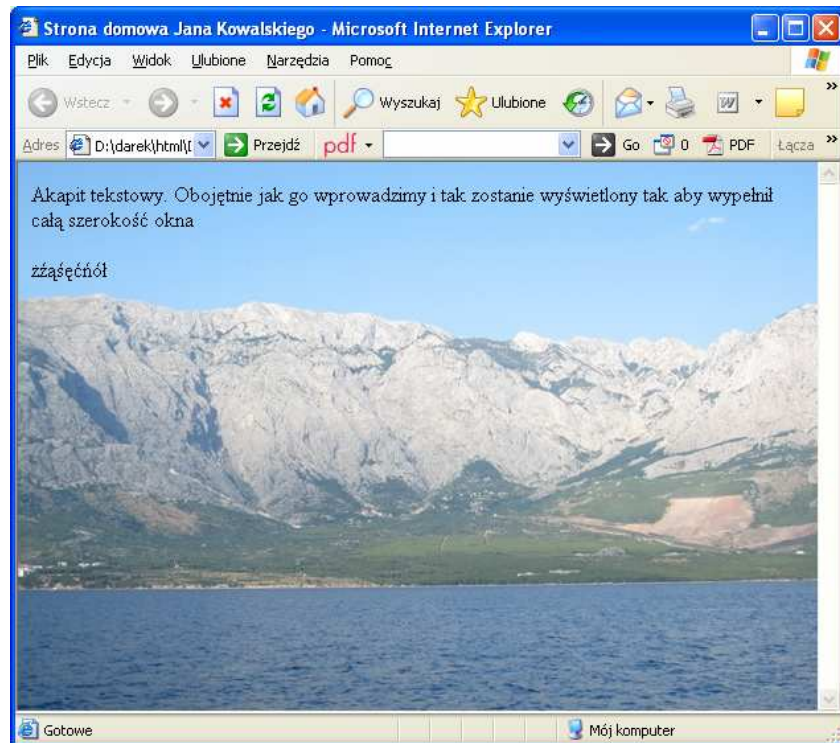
Strona domowa Jana Kowalskiego - Microsoft Internet Explorer

Plik Edycja Widok Ulubione Narzędzia Pomoc

Wstecz Wyszukaj Ulubione

Adres D:\darek\html\[ Przejdź pdf Go 0 PDF Łącza

Akapit tekstowy. Obojętnie jak go wprowadzimy i tak zostanie wyświetlony tak aby wypełnił całą szerokość okna

źźąśęćńół

Gotowe Mój komputer